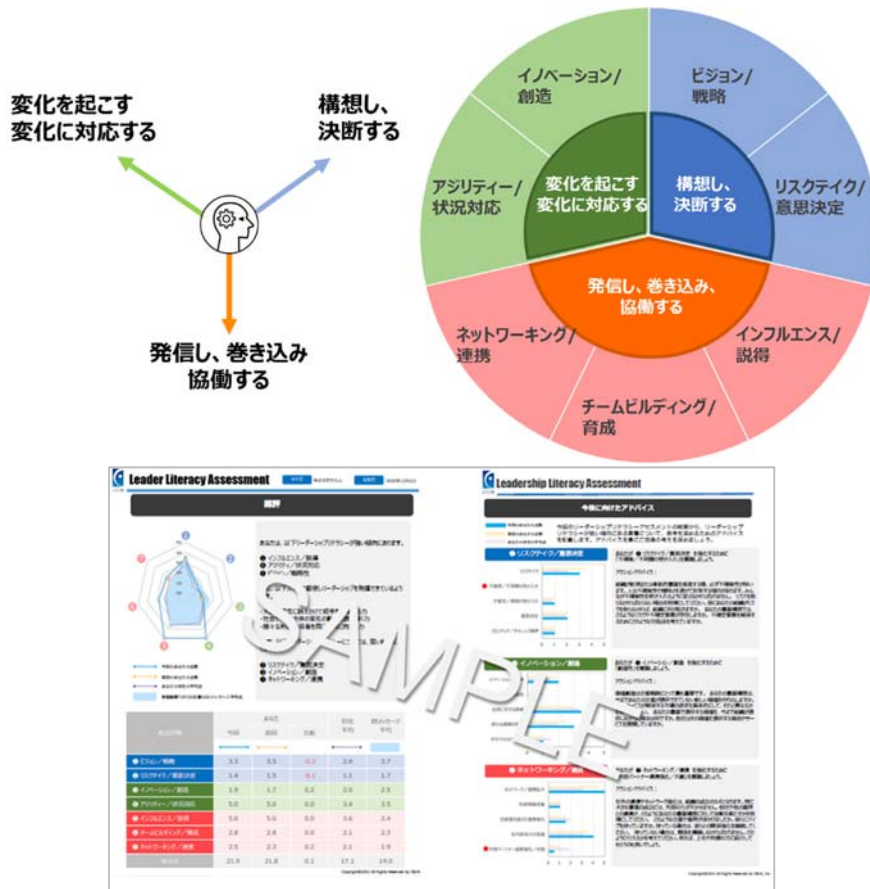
変化を起こす
変化に対応する

構想し、
決断する

発信し、巻き込み
協働する

イノベーション/
創造

ビジョン/
戦略

アジリティー/
状況対応

変化を起こす
変化に対応する

構想し、
決断する

リスクテイク/
意思決定

発信し、巻き込み、
協働する

ネットワーキング/
連携

インフルエンス/
説得

チームビルディング/
育成

Leader Literacy Assessment

総評

Leadership Literacy Assessment

今後に向けたアドバイス

リスクテイク/意思決定

イノベーション/創造

ネットワーキング/連携

| | | | | | |
|---|---|---|---|---|---|
| ビジョン/戦略 | 3.3 | 3.5 | -0.2 | 2.9 | 3.7 |
| リスクテイク/意思決定 | 3.4 | 3.5 | -0.1 | 1.3 | 1.7 |
| イノベーション/創造 | 1.9 | 1.7 | 0.2 | 2.0 | 2.5 |
| アジリティー/状況対応 | 5.0 | 5.0 | 0.0 | 3.4 | 3.5 |
| インフルエンス/説得 | 5.0 | 5.0 | 0.0 | 3.6 | 3.4 |
| チームビルディング/育成 | 2.8 | 2.8 | 0.0 | 3.1 | 2.7 |
| ネットワーキング/連携 | 2.5 | 2.3 | 0.2 | 3.1 | 1.9 |
| | 23.9 | 23.8 | 0.1 | 17.1 | 19.0 |

SAMPLE